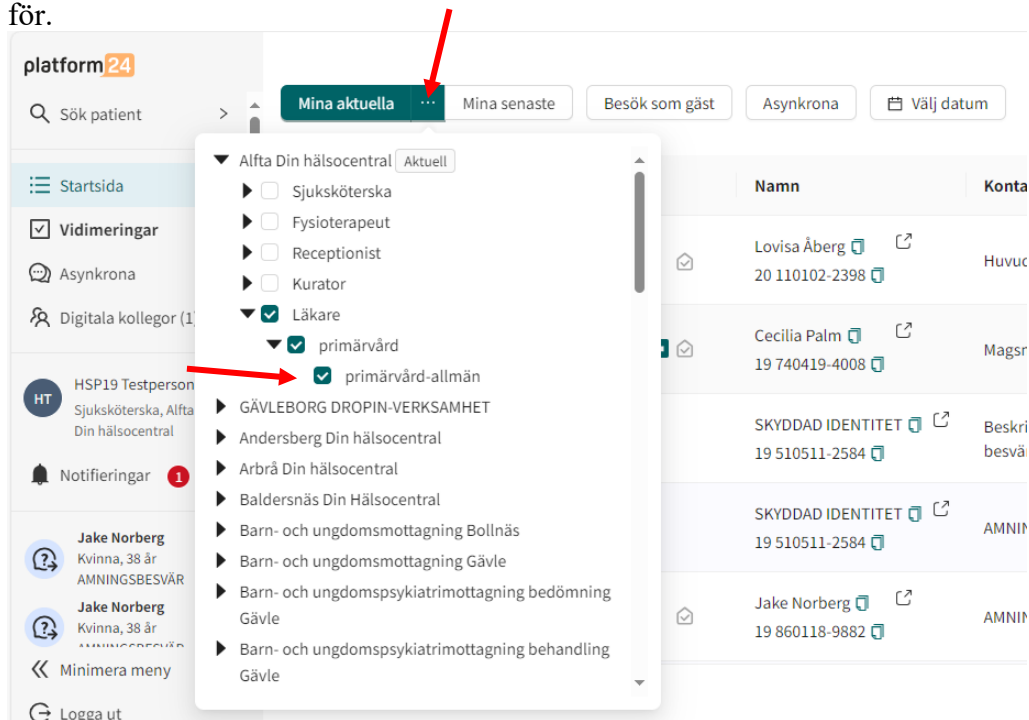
för.

platform24

Sök patient

Startsida

Vidimeringar

Asynkrona

Digitala kollegor (1

HT HSP19 Testperson
Sjuksköterska, Alfta
Din hälsocentral

Notifieringar 1

Jake Norberg
Kvinna, 38 år
AMNINGSBESVÄR

Jake Norberg
Kvinna, 38 år
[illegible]

Minimera meny

Logga ut

Mina aktuella ··· Mina senaste Besök som gäst Asynkrona Välj datum

Alfta Din hälsocentral Aktuell
Sjuksköterska
Fysioterapeut
Receptionist
Kurator
Läkare
primärvård
primärvård-allmän
GÄVLEBORG DROPIN-VERKSAMHET
Andersberg Din hälsocentral
Arbrå Din hälsocentral
Baldersnäs Din Hälsocentral
Barn- och ungdomsmottagning Bollnäs
Barn- och ungdomsmottagning Gävle
Barn- och ungdomspsykiatrimottagning bedömning Gävle
Barn- och ungdomspsykiatrimottagning behandling Gävle

| Namn | Konta |
|---|---|
| Lovisa Åberg 20 110102-2398 | Huvud |
| Cecilia Palm 19 740419-4008 | Magsn |
| SKYDDAD IDENTITET 19 510511-2584 | Beskri besvär |
| SKYDDAD IDENTITET 19 510511-2584 | AMNIN |
| Jake Norberg 19 860118-9882 | AMNIN |